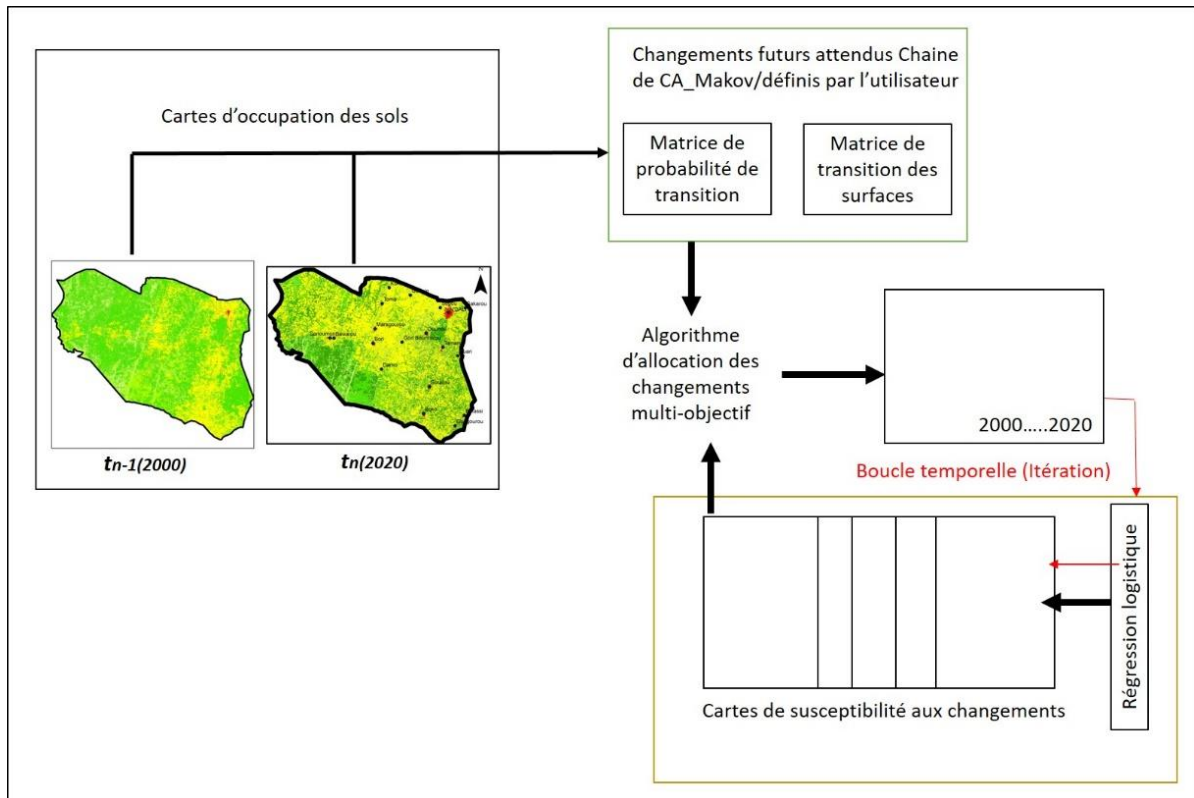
Cartes d'occupation des sols

$t_{n-1}$(2000)

$t_{n}$(2020)

Changements futurs attendus Chaine de CA_Makov/définis par l'utilisateur

Matrice de probabilité de transition

Matrice de transition des surfaces

Algorithme d'allocation des changements multi-objectif

2000.....2020

Boucle temporelle (Itération)

Régression logistique

Cartes de susceptibilité aux changements